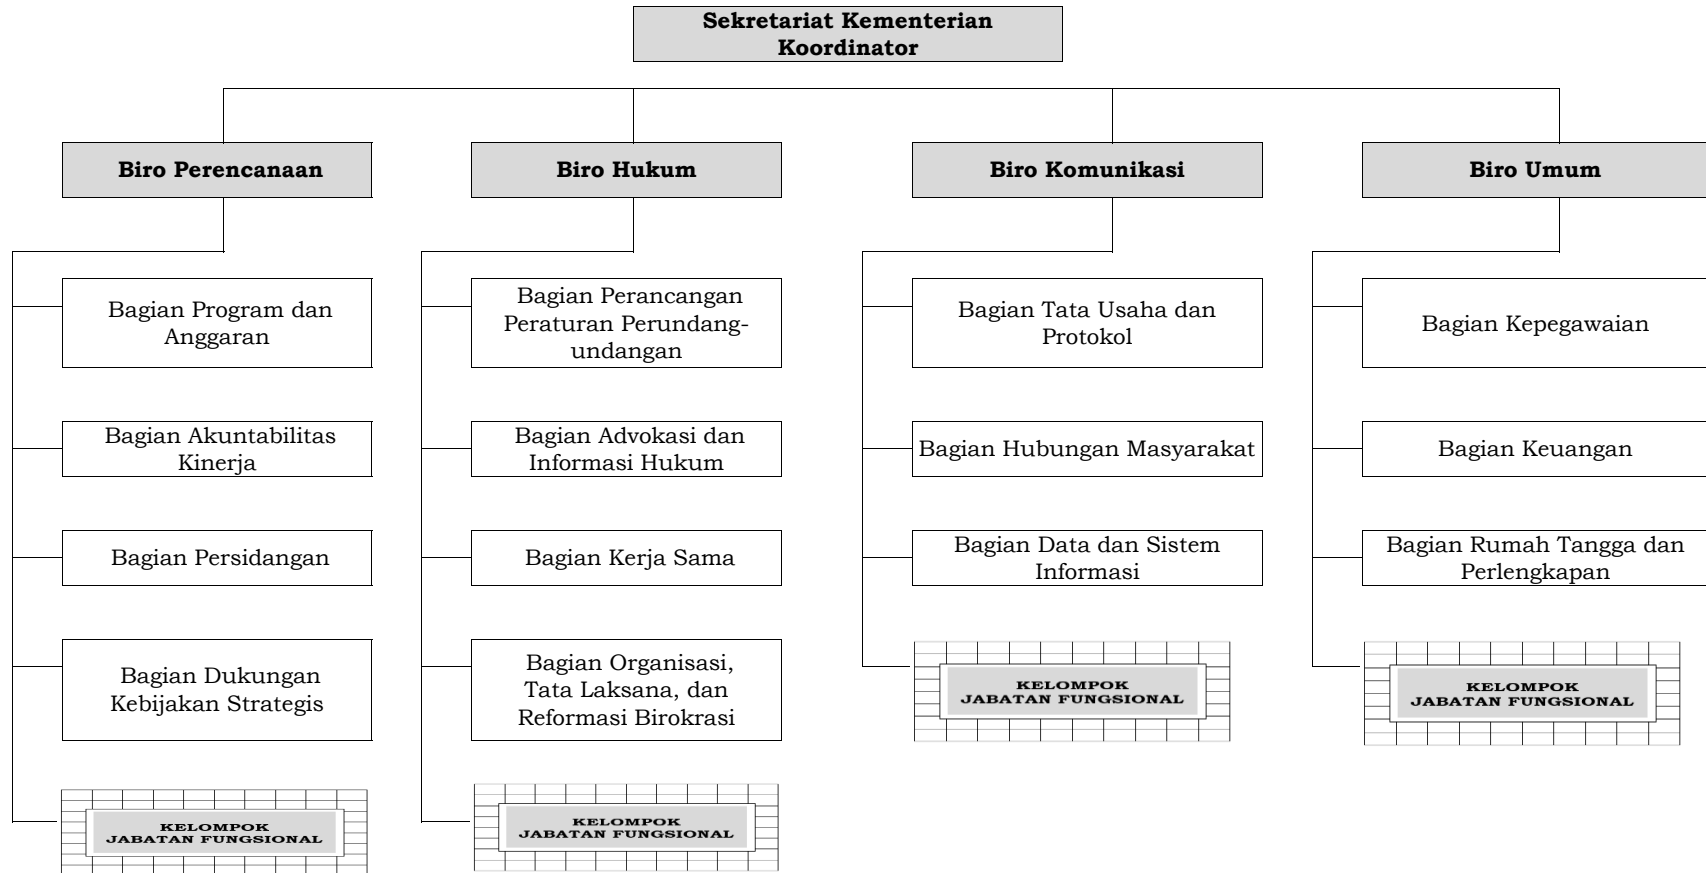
Sekretariat Kementerian Koordinator

Biro Perencanaan

Bagian Program dan Anggaran

Bagian Akuntabilitas Kinerja

Bagian Persidangan

Bagian Dukungan Kebijakan Strategis

KELOMPOK JABATAN FUNGSIONAL

Biro Hukum

Bagian Perancangan Peraturan Perundang-undangan

Bagian Advokasi dan Informasi Hukum

Bagian Kerja Sama

Bagian Organisasi, Tata Laksana, dan Reformasi Birokrasi

KELOMPOK JABATAN FUNGSIONAL

Biro Komunikasi

Bagian Tata Usaha dan Protokol

Bagian Hubungan Masyarakat

Bagian Data dan Sistem Informasi

KELOMPOK JABATAN FUNGSIONAL

Biro Umum

Bagian Kepegawaian

Bagian Keuangan

Bagian Rumah Tangga dan Perlengkapan

KELOMPOK JABATAN FUNGSIONAL